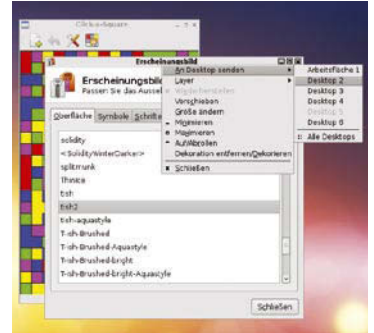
Clicks-Aquarium

Erscheinungsbild

Erscheinungsbild

Passen Sie das Aussel

Oberfläche Symbole Schrifte

solidity
<SolidityWinterDarker>
splitmunk
Thinice
tish
tish2
tish-aquastyle
T-ish-Brushed
T-ish-Brushed-Aquastyle
T-ish-Brushed-bright
T-ish-Brushed-bright-Aquastyle

Schließen

An Desktop senden
Layer
Wiederherstellen
Verschieben
Größe ändern
Minimieren
Maximieren
Aufrollen
Dekoration entfernen/Dekorieren
Schließen

Arbeitsfläche 1
Desktop 2
Desktop 3
Desktop 4
Desktop 5
Desktop 6
Alle Desktops